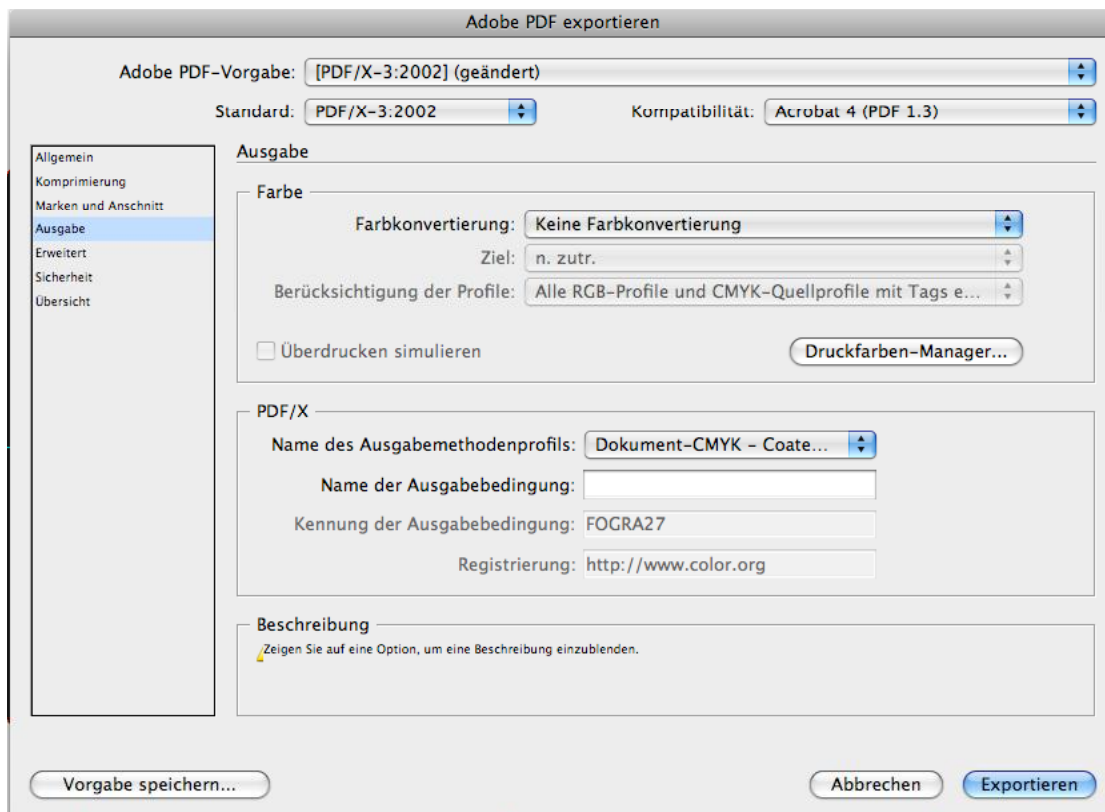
Adobe PDF exportieren

Adobe PDF-Vorgabe: [PDF/X-3:2002] (geändert)

Standard: PDF/X-3:2002

Kompatibilität: Acrobat 4 (PDF 1.3)

Allgemein
Komprimierung
Marken und Anschnitt
Ausgabe
Erweitert
Sicherheit
Übersicht

Ausgabe

Farbe

Farbkonvertierung: Keine Farbkonvertierung

Ziel: n. zutr.

Berücksichtigung der Profile: Alle RGB-Profile und CMYK-Quellprofile mit Tags e...

Überdrucken simulieren

Druckfarben-Manager...

PDF/X

Name des Ausgabemethodenprofils: Dokument-CMYK - Coate...

Name der Ausgabebedingung:

Kennung der Ausgabebedingung: FOGRA27

Registrierung: http://www.color.org

Beschreibung

Zeigen Sie auf eine Option, um eine Beschreibung einzublenden.

Vorgabe speichern...

Abbrechen

Exportieren